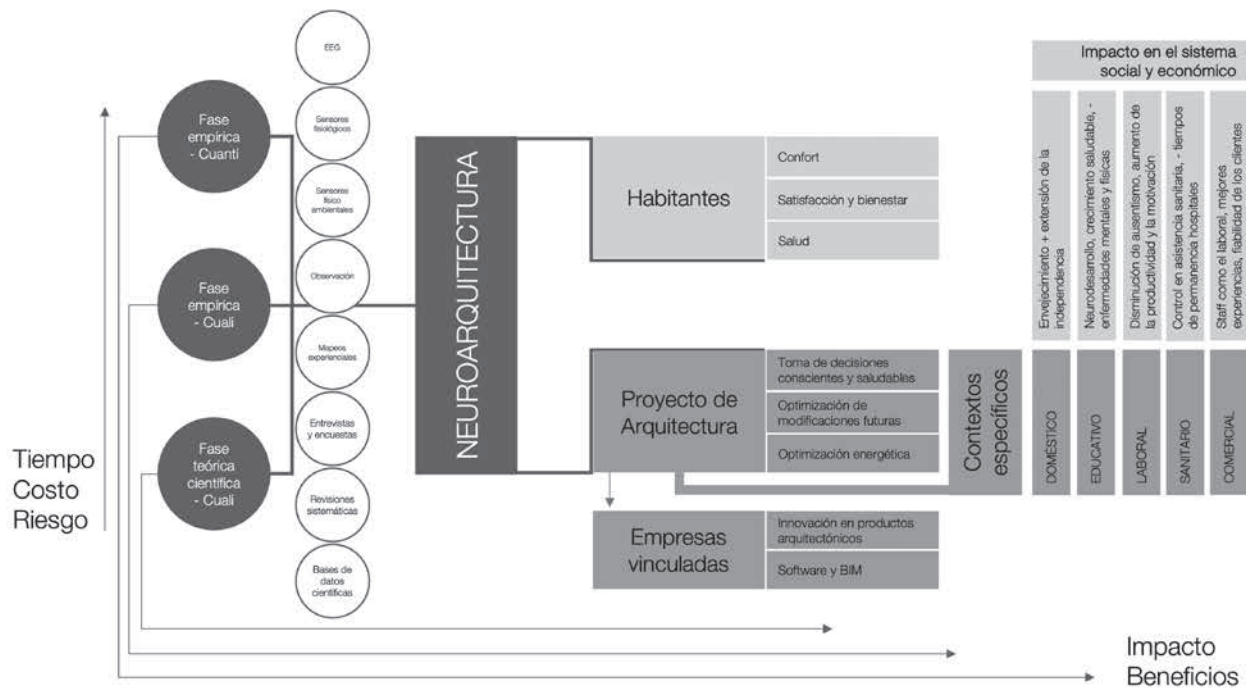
Impacto en el sistema social y económico

EEG

Sensores fisiológicos

Sensores físico ambientales

Observación

Mapeos experienciales

Entrevistas y encuestas

Revisiones sistemáticas

Bases de datos científicas

Fase empírica - Cuanti

Fase empírica - Cuali

Fase teórica científica - Cuali

NEUROARQUITECTURA

Habitantes

Confort

Satisfacción y bienestar

Salud

Proyecto de Arquitectura

Toma de decisiones conscientes y saludables

Optimización de modificaciones futuras

Optimización energética

Empresas vinculadas

Innovación en productos arquitectónicos

Software y BIM

Contextos específicos

Envejecimiento + extensión de la independencia

Neurodesarrollo, crecimiento saludable, - enfermedades mentales y físicas

Disminución de ausentismo, aumento de la productividad y la motivación

Control en asistencia sanitaria, - tiempos de permanencia hospitales

Staff como el laboral, mejores experiencias, fiabilidad de los clientes

DOMÉSTICO

EDUCATIVO

LABORAL

SANITARIO

COMERCIAL

Tiempo
Costo
Riesgo

Impacto
Beneficios